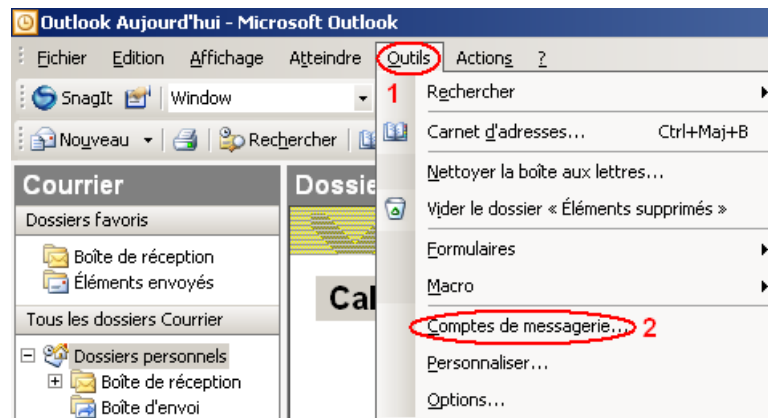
Outlook Aujourd'hui - Microsoft Outlook

Fichier Edition Affichage Atteindre Outils Actions ?

SnagIt Window

Nouveau Rechercher

Courrier

Dossiers favoris

Boîte de réception

Éléments envoyés

Tous les dossiers Courrier

Dossiers personnels

Boîte de réception

Boîte d'envoi

Dossie

Cal

1

Rechercher

Carnet d'adresses... Ctrl+Maj+B

Nettoyer la boîte aux lettres...

Vider le dossier « Éléments supprimés »

Formulaires

Macro

Comptes de messagerie... 2

Personnaliser...

Options...